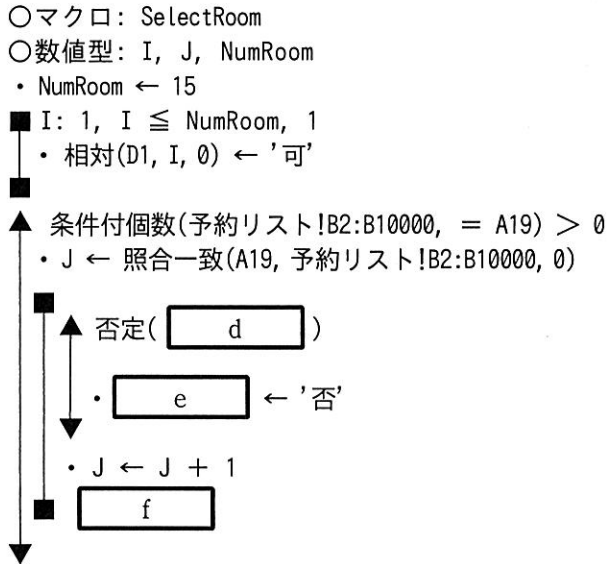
○マクロ: SelectRoom
○数値型: I, J, NumRoom
・NumRoom ← 15
■ I: 1, I $\leqq$ NumRoom, 1
・相対(D1, I, 0) ← '可'
■
▲ 条件付個数(予約リスト!B2:B10000, = A19) > 0
・J ← 照合一致(A19, 予約リスト!B2:B10000, 0)
■
▲ 否定( d )
・ e ← '否'
▼
・J ← J + 1
■ f
▼